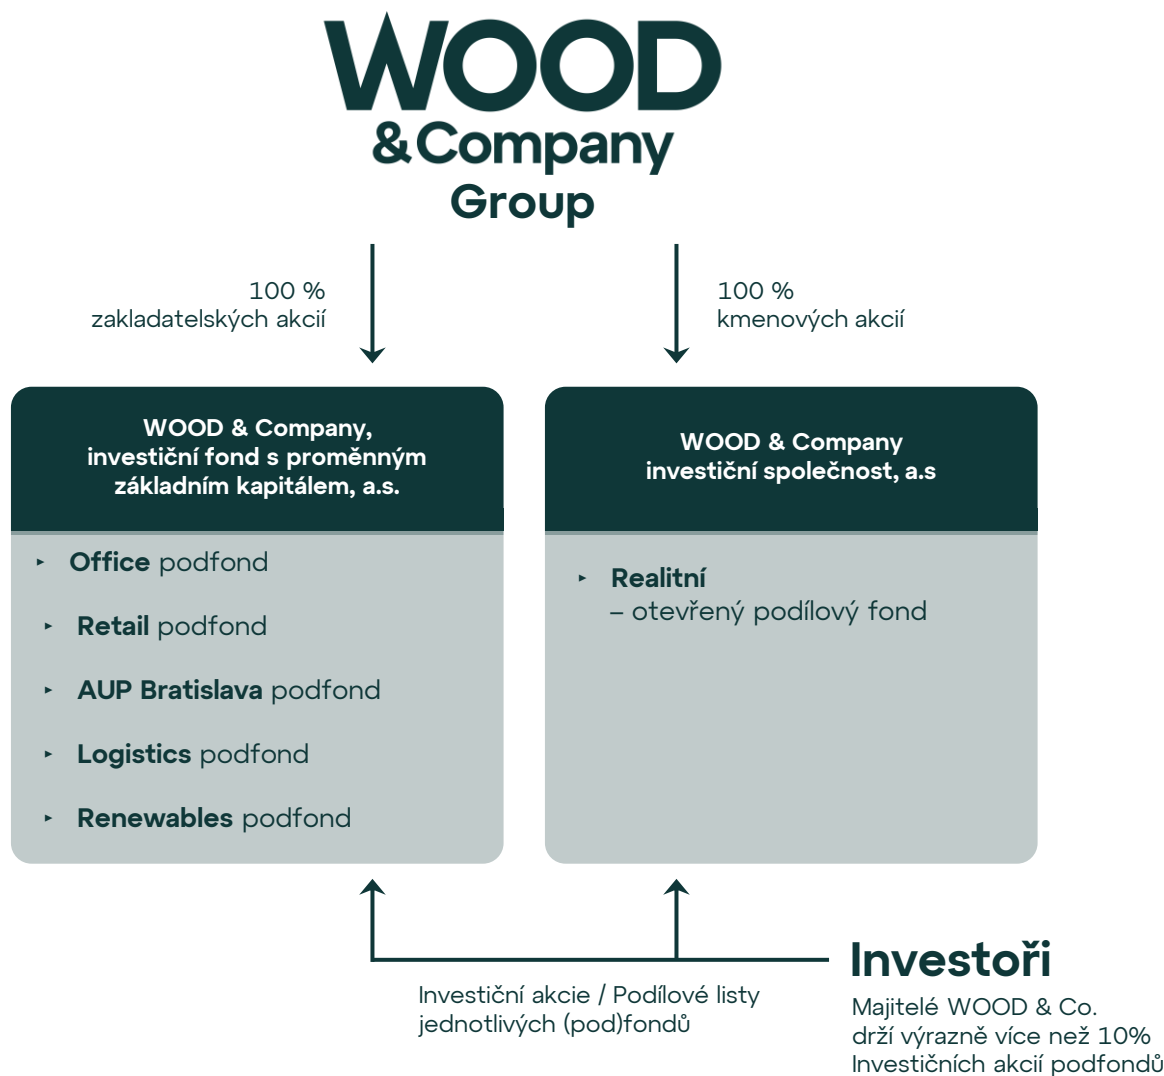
WOOD
&Company
Group

100 %
zakladatelských akcií

100 %
kmenových akcií

WOOD & Company,
investiční fond s proměnným
základním kapitálem, a.s.

‣ **Office** podfond
‣ **Retail** podfond
‣ **AUP Bratislava** podfond
‣ **Logistics** podfond
‣ **Renewables** podfond

WOOD & Company
investiční společnost, a.s

‣ **Realitní**
– otevřený podílový fond

Investoři

Investiční akcie / Podílové listy
jednotlivých (pod)fondů

Majitelé WOOD & Co.
drží výrazně více než 10%
Investičních akcií podfondů